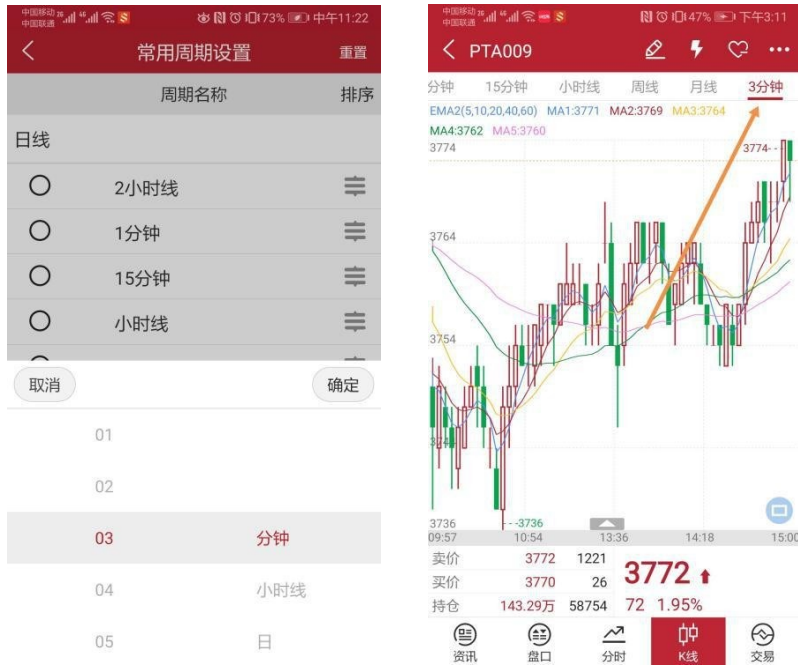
中国移动 中国联通 73% 中午11:22

常用周期设置 重置

周期名称 排序

日线

2小时线

1分钟

15分钟

小时线

取消 确定

01

02

03 分钟

04 小时线

05 日

中国移动 中国联通 47% 下午3:11

PTA009

分钟 15分钟 小时线 周线 月线 3分钟

EMA2(5,10,20,40,60) MA1:3771 MA2:3769 MA3:3764 MA4:3762 MA5:3760

3774

3774

3764

3754

3744

3736

3736

09:57 10:54 13:36 14:18 15:00

卖价 3772 1221

买价 3770 26

3772

持仓 143.29万 58754 72 1.95%

资讯 盘口 分时 K线 交易